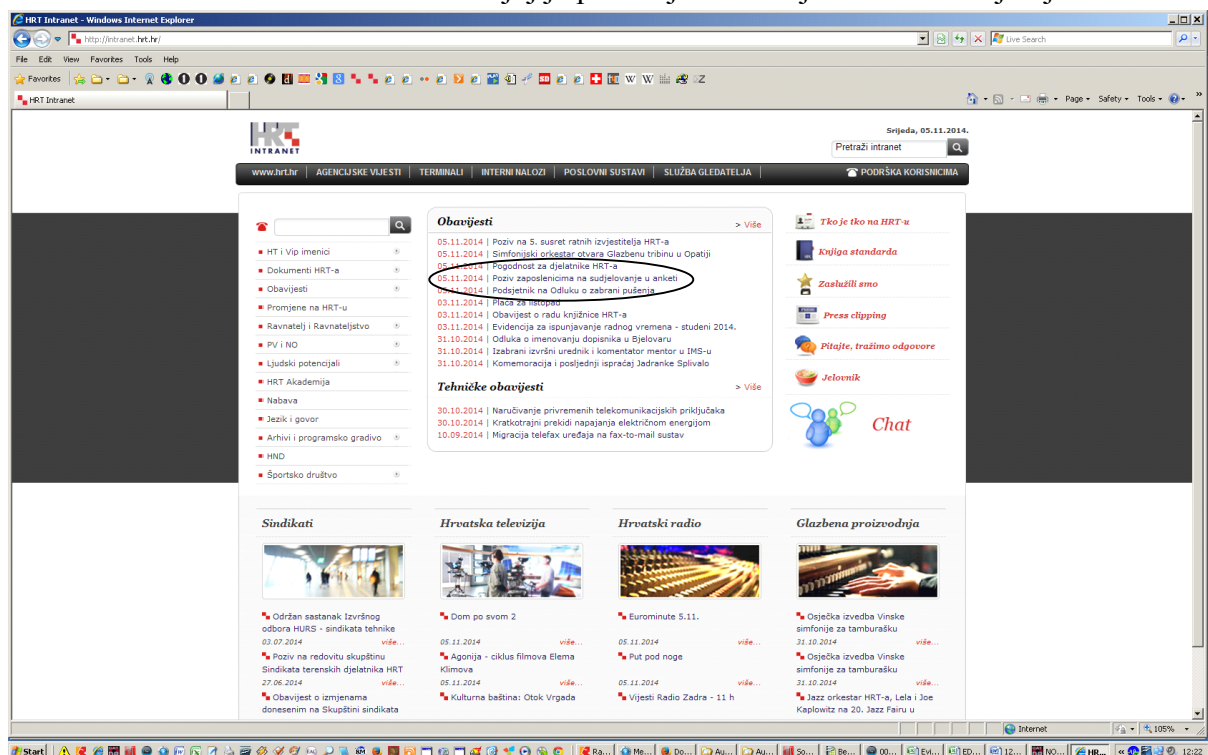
HRT Intranet - Windows Internet Explorer

http://intranet.hrt.hr/

Live Search

File Edit View Favorites Tools Help

Favorites

HRT Intranet

Page Safety Tools

HRT INTRANET

Srijeda, 05.11.2014.

Pretraži intranet

www.hrt.hr | AGENCIJSKE VIJESTI | TERMINALI | INTERNI NALOZI | POSLOVNI SUSTAVI | SLUŽBA GLEDATELJA | PODRŠKA KORISNICIMA

HT i Vip imenici
Dokumenti HRT-a
Obavijesti
Promjene na HRT-u
Ravnatelj i Ravnateljstvo
PV i NO
Ljudski potencijali
HRT Akademija
Nabava
Jezik i govor
Arhivi i programsko gradivo
HND
Športsko društvo

Obavijesti > Više

05.11.2014 | Poziv na 5. susret ratnih izvjestitelja HRT-a
05.11.2014 | Simfonijski orkestar otvara Glazbenu tribinu u Opatiji
05.11.2014 | Pogodnost za djelatnike HRT-a
05.11.2014 | Poziv zaposlenicima na sudjelovanje u anketi
05.11.2014 | Podsjetnik na Odluku o zabrani pušenja
03.11.2014 | Plaća za listopad
03.11.2014 | Obavijest o radu knjižnice HRT-a
03.11.2014 | Evidencija za ispunjavanje radnog vremena - studeni 2014.
31.10.2014 | Odluka o imenovanju dopisnika u Bjelovaru
31.10.2014 | Izabrani izvršni urednik i komentator mentor u IMS-u
31.10.2014 | Komemoracija i posljednji ispraćaj Jadranke Splivalo

Tehničke obavijesti > Više

30.10.2014 | Naručivanje privremenih telekomunikacijskih priključaka
30.10.2014 | Kratkotrajni prekidi napajanja električnom energijom
10.09.2014 | Migracija telefax uređaja na fax-to-mail sustav

Tko je tko na HRT-u
Knjiga standarda
Zaslužili smo
Press clipping
Pitajte, tražimo odgovore
Jelovnik
Chat

Sindikati

Održan sastanak Izvršnog odbora HURS - sindikata tehnike
03.07.2014 više...
Poziv na redovitu skupštinu Sindikata terenskih djelatnika HRT
27.06.2014 više...
Obavijest o izmjenama donesenim na Skupštini sindikata

Hrvatska televizija

Dom po svom 2
05.11.2014 više...
Agonija - ciklus filmova Elema Klimova
05.11.2014 više...
Kulturna baština: Otok Vrgada

Hrvatski radio

Euronminute 5.11.
05.11.2014 više...
Put pod noge
05.11.2014 više...
Vijesti Radio Zadra - 11 h

Glazbena proizvodnja

Osječka izvedba Vinske simfonije za tamburašku
31.10.2014 više...
Osječka izvedba Vinske simfonije za tamburašku
31.10.2014 više...
Jazz orkestar HRT-a, Lela i Joe Kaplowitz na 20. Jazz Fairu u

Internet 105%

Start Ra... Me... Do... Au... Au... So... Be... 00... Evi... ED... 12... NO... HR... 12:22